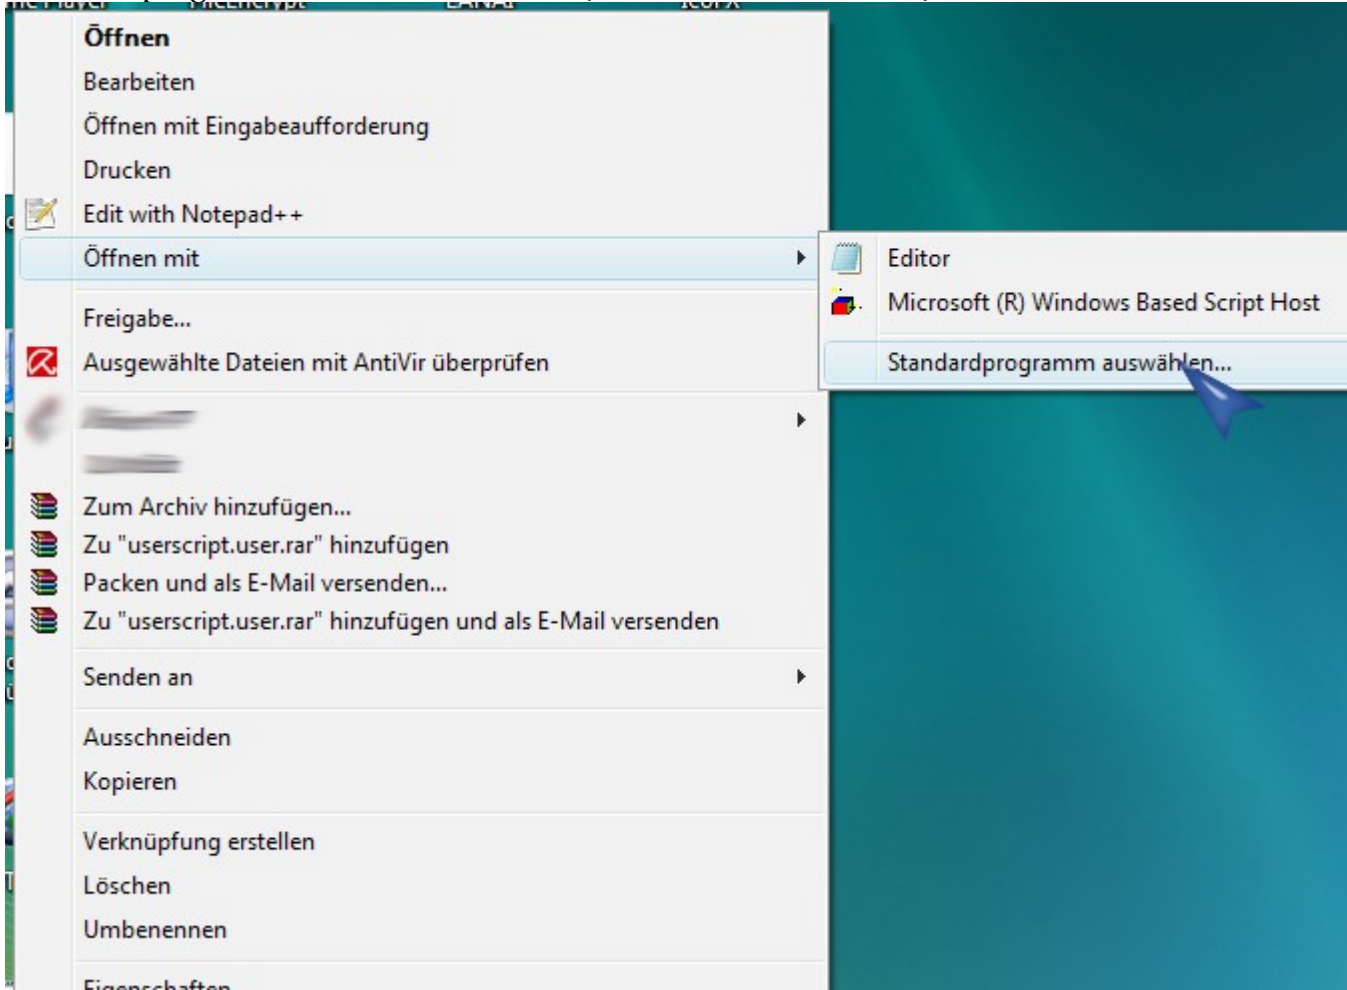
Öffnen
Bearbeiten
Öffnen mit Eingabeaufforderung
Drucken
Edit with Notepad++
Öffnen mit
Freigabe...
Ausgewählte Dateien mit AntiVir überprüfen
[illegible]
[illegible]
Zum Archiv hinzufügen...
Zu "userscript.user.rar" hinzufügen
Packen und als E-Mail versenden...
Zu "userscript.user.rar" hinzufügen und als E-Mail versenden
Senden an
Ausschneiden
Kopieren
Verknüpfung erstellen
Löschen
Umbenennen
Eigenschaften

Editor
Microsoft (R) Windows Based Script Host
Standardprogramm auswählen...